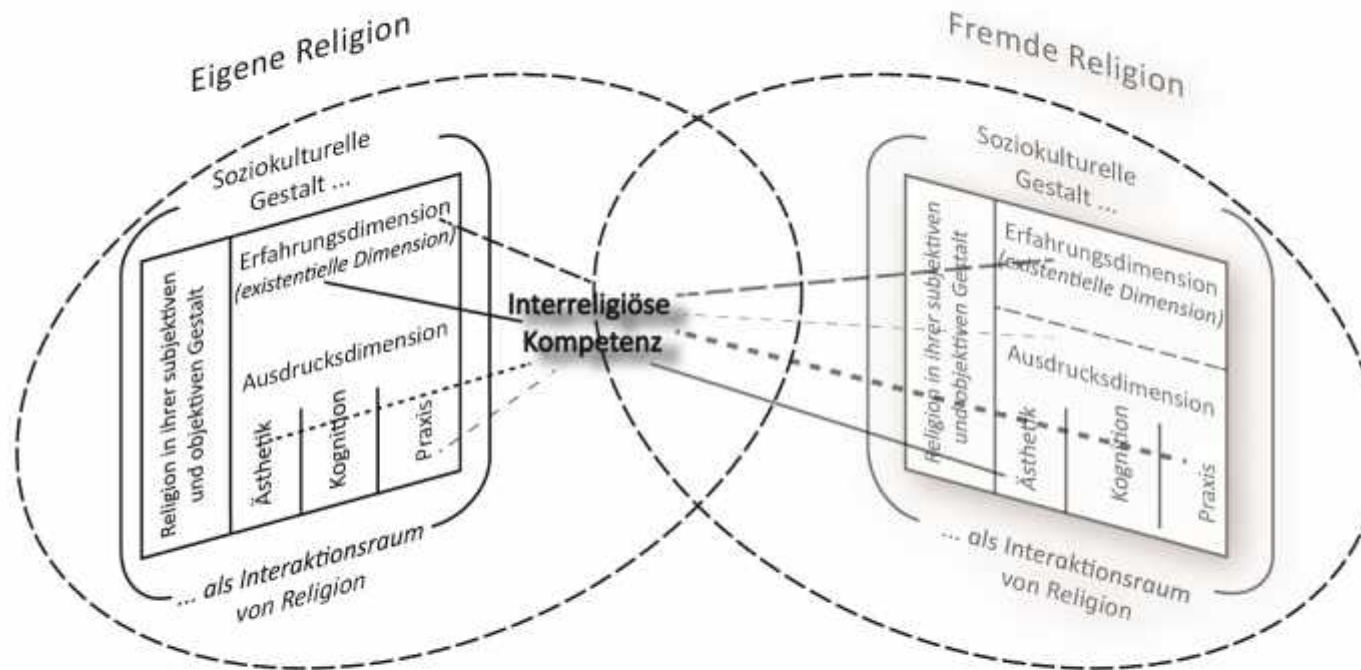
Eigene Religion

Soziokulturelle Gestalt ...

Religion in ihrer subjektiven und objektiven Gestalt

Erfahrungsdimension (existentielle Dimension)

Ausdrucksdimension

Ästhetik

Kognition

Praxis

... als Interaktionsraum von Religion

Interreligiöse Kompetenz

Fremde Religion

Soziokulturelle Gestalt ...

Religion in ihrer subjektiven und objektiven Gestalt

Erfahrungsdimension (existentielle Dimension)

Ausdrucksdimension

Ästhetik

Kognition

Praxis

... als Interaktionsraum von Religion